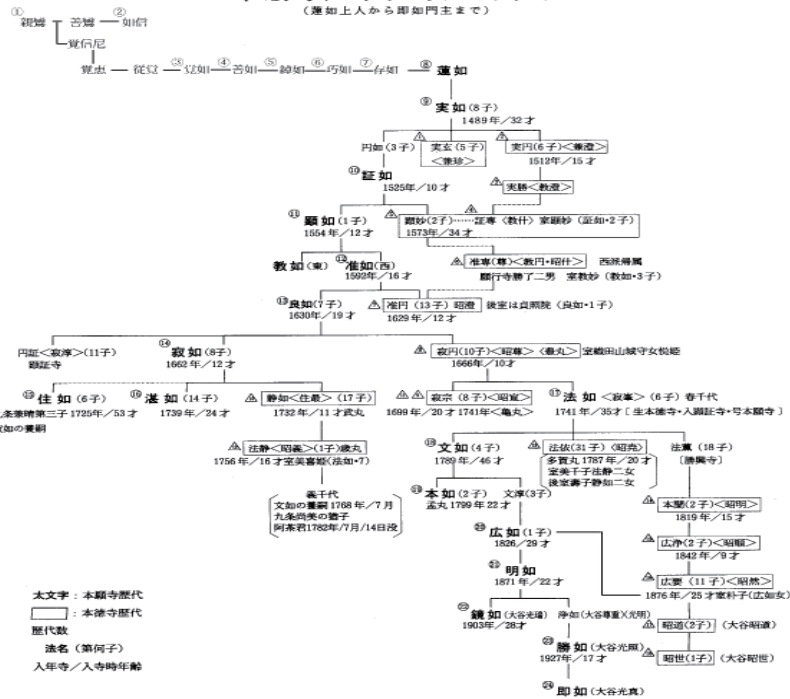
(蓮如上人から即如門主まで)

① 親鸞 ― 善鸞 ― ② 如信
覚信尼
覚恵 ― 従覚 ― ③ 覚如 ― ④ 善如 ― ⑤ 綽如 ― ⑥ 巧如 ― ⑦ 存如 ― ⑧ 蓮如

⑨ 実如 (8子)
1489年/32才

円如 (3子)
実玄 (5子) <兼珍>
実円 (6子) <兼澄>
1512年/15才

⑩ 証如
1525年/10才

実誓 <教證>

⑪ 顕如 (1子)
1554年/12才

顕妙 (2子) …… 証専 (教什) 室顕妙 (証如・2子)
1573年/34才

教如 (東)
⑫ 准如 (西)
1592年/16才

准専 (尊) <教円・昭什> 西派帰属
願行寺勝了二男 室教妙 (教如・3子)

⑬ 良如 (7子)
1630年/19才

准円 (13子) 昭澄 後室は貞照院 (良如・1子)
1629年/12才

円証 <寂淳> (11子)
顕証寺

⑭ 寂如 (8子)
1662年/12才

寂円 (10子) <昭尊> <亀丸> 室織田山城守女悦姫
1666年/10才

⑰ 住如 (6子)
条兼晴第三子 1725年/53才
如の養嗣

⑯ 湛如 (14子)
1739年/24才

静如 <住最> (17子)
1732年/11才武丸

寂宗 (8子) <昭宣>
1699年/20才 1741年 <亀丸>

⑰ 法如 <寂導> (6子) 春千代
1741年/35才 (生本徳寺・入願証寺・号本願寺)

法静 <昭義> (1子) 蔵丸
1756年/16才 室美喜姫 (法如・7)

喜千代
文如の養嗣 1768年/7月
九条尚実の猶子
阿茶君1782年/7月/14日没

⑱ 文如 (4子)
1789年/46才

法依 (31子) <昭亮>
多賀丸 1787年/20才
室美千子法静二女
後室善子静如二女

法薫 (18子)
(勝興寺)

⑲ 本如 (2子) 文淳 (3子)
孟丸 1799年22才

本聖 (2子) <昭明>
1819年/15才

⑳ 広如 (1子)
1826/29才

広浄 (2子) <昭順>
1842年/9才

㉑ 明如
1871年/22才

広要 (11子) <昭然>
1876年/25才 室朴子 (広如女)

太文字: 本願寺歴代
▭: 本徳寺歴代
歴代数
法名 (第何子)
入年寺/入寺時年齢

㉒ 鏡如 (大谷光瑞) 浄如 (大谷尊重)(光明)
1903年/28才

昭道 (2子) (大谷昭道)

㉓ 勝如 (大谷光照)
1927年/17才

昭世 (1子) (大谷昭世)

㉔ 即如 (大谷光真)